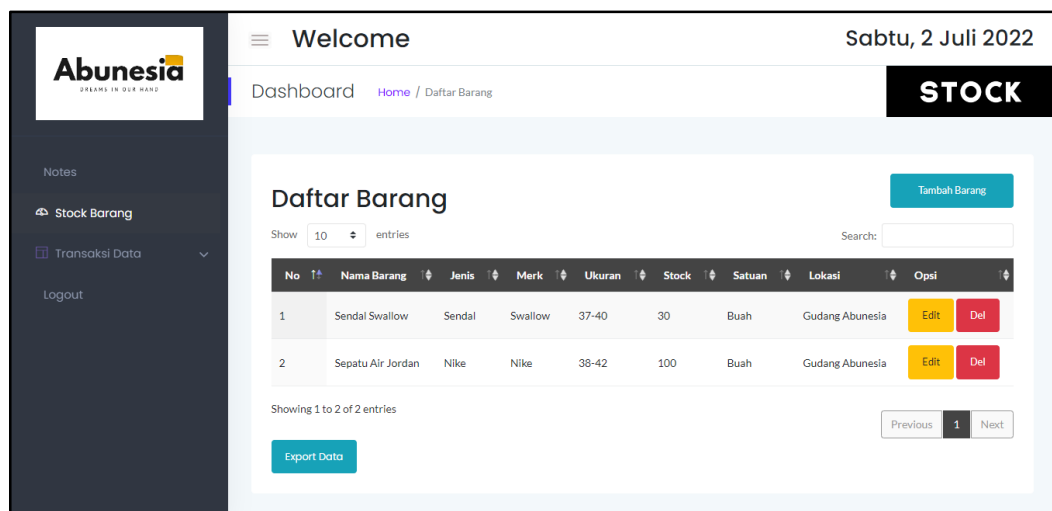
Abunesia
DREAMS IN OUR HAND

Notes
Stock Barang
Transaksi Data
Logout

Welcome

Sabtu, 2 Juli 2022

Dashboard Home / Daftar Barang

STOCK

Daftar Barang

Tambah Barang

Show 10 entries

Search:

| No | Nama Barang | Jenis | Merk | Ukuran | Stock | Satuan | Lokasi | Opsi |
|---|---|---|---|---|---|---|---|---|
| 1 | Sendal Swallow | Sendal | Swallow | 37-40 | 30 | Buah | Gudang Abunesia | Edit Del |
| 2 | Sepatu Air Jordan | Nike | Nike | 38-42 | 100 | Buah | Gudang Abunesia | Edit Del |

Showing 1 to 2 of 2 entries

Previous 1 Next

Export Data